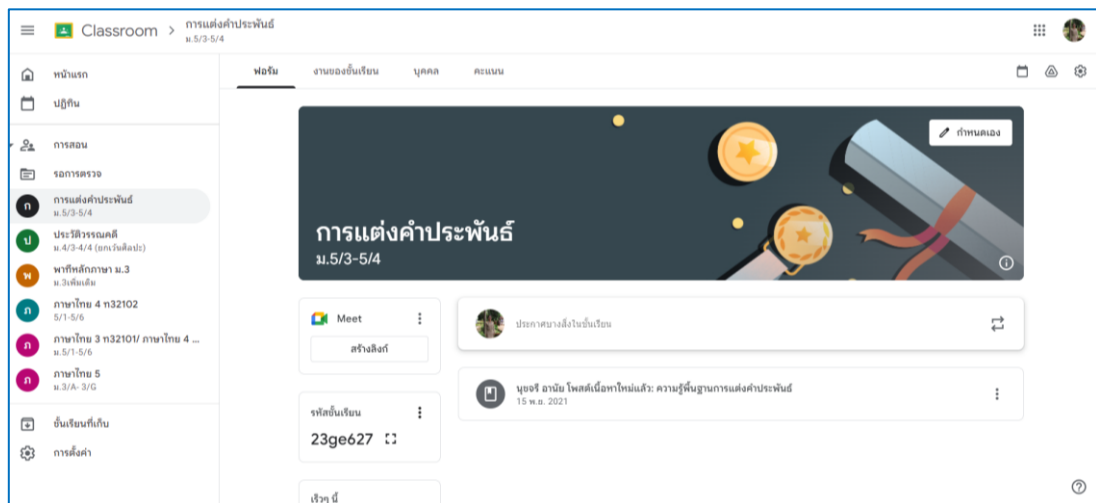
Classroom > การแต่งคำประพันธ์
ม.5/3-5/4

หน้าแรก
ปฏิทิน
การสอน
รอการตรวจ
ก การแต่งคำประพันธ์
ม.5/3-5/4
ป ประวัติวรรณคดี
ม.4/3-4/4 (ยกเว้นศิลปะ)
ห พาทีหลักภาษา ม.3
ม.3เพิ่มเติม
ภ ภาษาไทย 4 ท32102
5/1-5/6
ภ ภาษาไทย 3 ท32101/ ภาษาไทย 4 ...
ม.5/1-5/6
ภ ภาษาไทย 5
ม.3/A- 3/G
ชั้นเรียนที่เก็บ
การตั้งค่า

ฟอรัม งานของชั้นเรียน บุคคล คะแนน

กำหนดเอง

การแต่งคำประพันธ์
ม.5/3-5/4

Meet
สร้างลิงก์

รหัสชั้นเรียน
23ge627

เร็วๆ นี้

ประกาศบางสิ่งในชั้นเรียน

นุจรี อานัย โพสต์เนื้อหาใหม่แล้ว: ความรู้พื้นฐานการแต่งคำประพันธ์
15 พ.ย. 2021